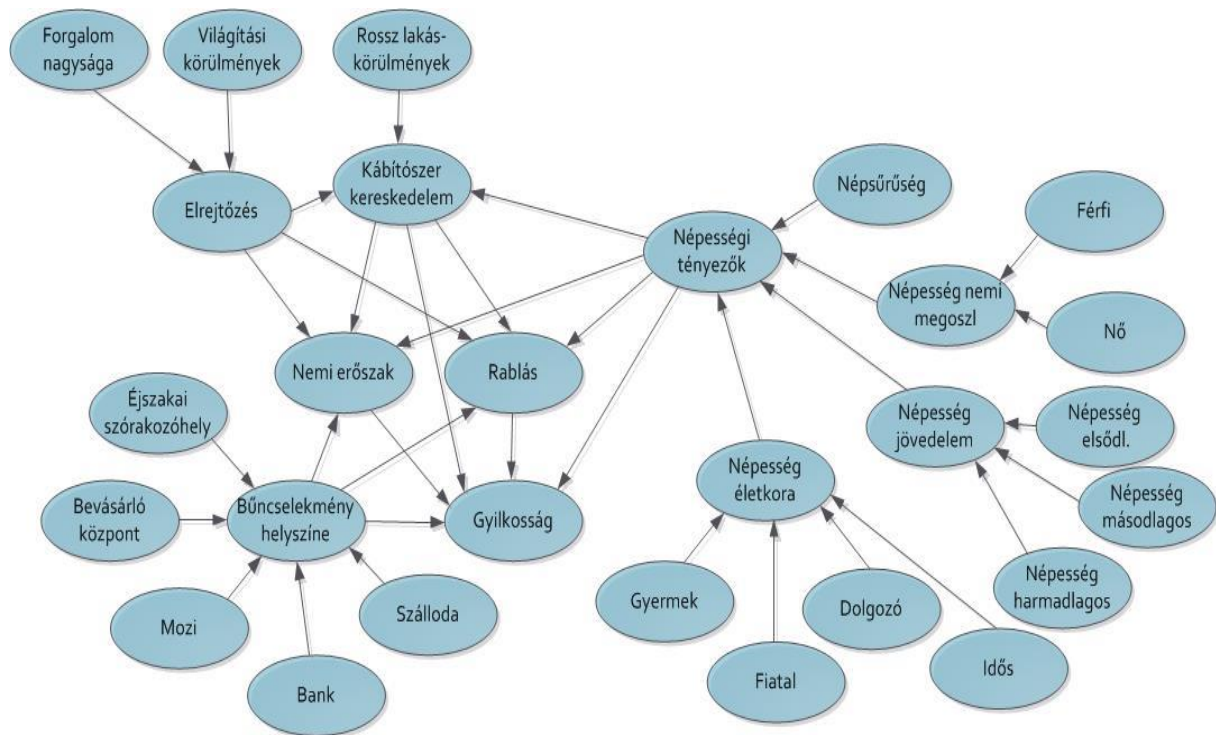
Forgalom nagysága

Világítási körülmények

Rossz lakás-körülmények

Elrejtőzés

Kábítószer kereskedelem

Népsűrűség

Férfi

Népességi tényezők

Népesség nemi megoszl

Nő

Nemi erőszak

Rablás

Éjszakai szórakozóhely

Népesség jövedelem

Népesség elsődl.

Népesség életkora

Népesség másodlagos

Bevásárló központ

Bűncselekmény helyszíne

Gyilkosság

Népesség harmadlagos

Mozi

Szálloda

Gyermek

Dolgozó

Fiatal

Idős

Bank